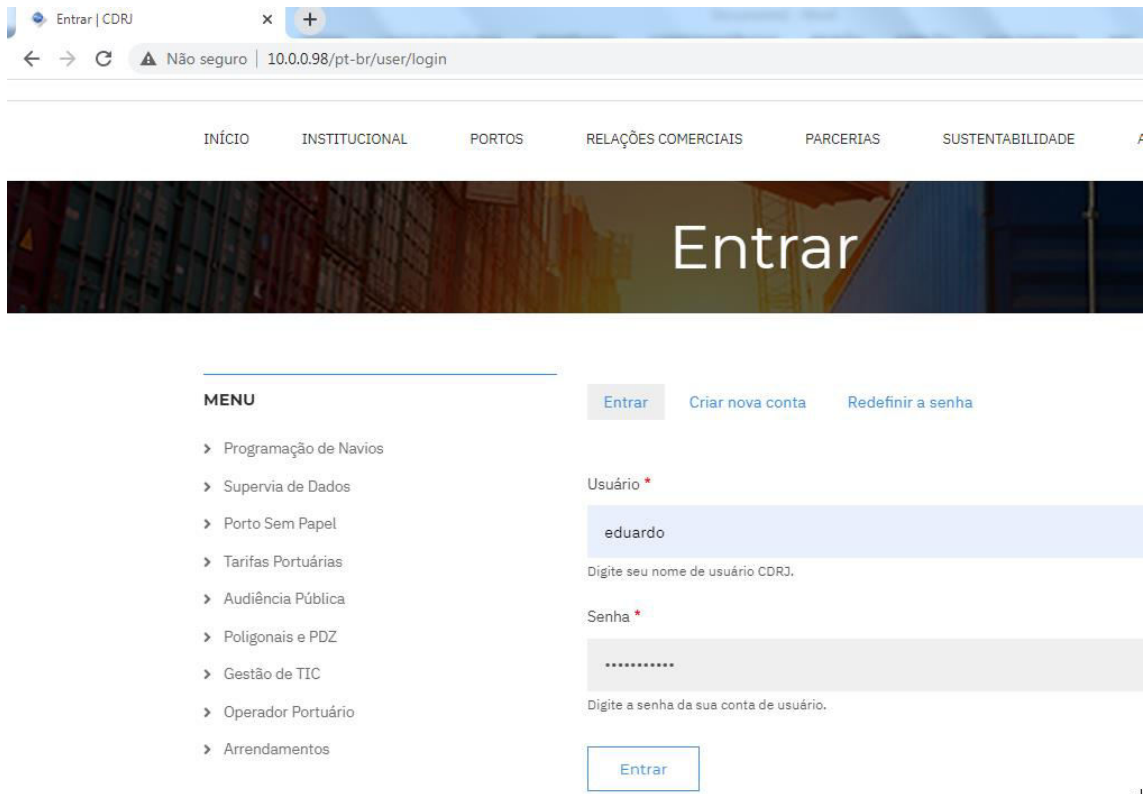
Entrar | CDRJ ×

Não seguro | 10.0.0.98/pt-br/user/login

INÍCIO INSTITUCIONAL PORTOS RELAÇÕES COMERCIAIS PARCERIAS SUSTENTABILIDADE A

Entrar

MENU

› Programação de Navios
› Supervia de Dados
› Porto Sem Papel
› Tarifas Portuárias
› Audiência Pública
› Poligonais e PDZ
› Gestão de TIC
› Operador Portuário
› Arrendamentos

Entrar Criar nova conta Redefinir a senha

Usuário *

eduardo

Digite seu nome de usuário CDRJ.

Senha *

...........

Digite a senha da sua conta de usuário.

Entrar